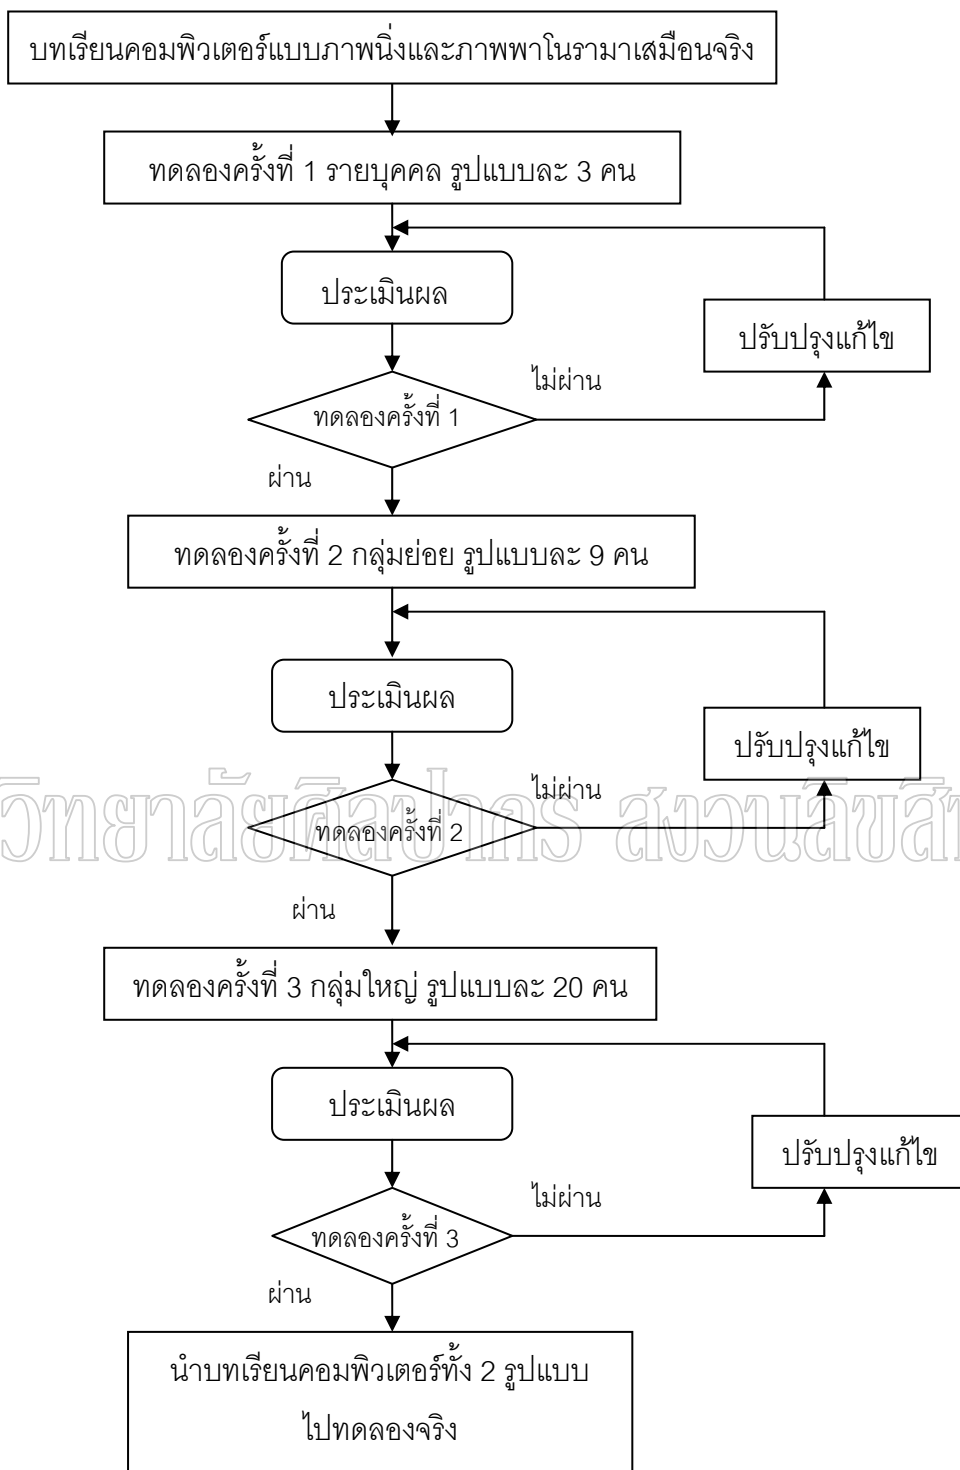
บทเรียนคอมพิวเตอร์แบบภาพนิ่งและภาพพาโนรามาเสมือนจริง

ทดลองครั้งที่ 1 รายบุคคล รูปแบบละ 3 คน

ประเมินผล

ปรับปรุงแก้ไข

ไม่ผ่าน

ทดลองครั้งที่ 1

ผ่าน

ทดลองครั้งที่ 2 กลุ่มย่อย รูปแบบละ 9 คน

ประเมินผล

ปรับปรุงแก้ไข

ไม่ผ่าน

ทดลองครั้งที่ 2

ผ่าน

ทดลองครั้งที่ 3 กลุ่มใหญ่ รูปแบบละ 20 คน

ประเมินผล

ปรับปรุงแก้ไข

ไม่ผ่าน

ทดลองครั้งที่ 3

ผ่าน

นำบทเรียนคอมพิวเตอร์ทั้ง 2 รูปแบบ ไปทดลองจริง

วิทยาลัยศิลปากร สงวนลิขสิทธิ์